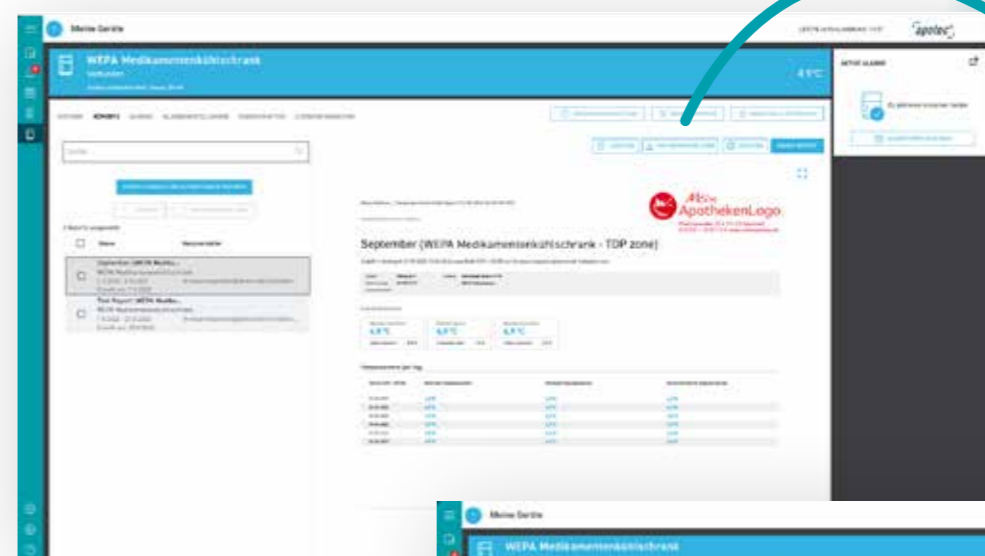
Meine Geräte

apotec

WEPA Medikamentenkühlschrank

Verbunden

4,9°C

AKTIVE ALARME

Meine ApothekenLogo

September (WEPA Medikamentenkühlschrank - TOP zone)

Name

Verantwortlicher

September (WEPA Medik...

Test Report (WEPA Medik...

4,9°C

4,9°C

4,9°C

Temperaturwerte pro Tag

Meine Geräte

WEPA Medikamentenkühlschrank